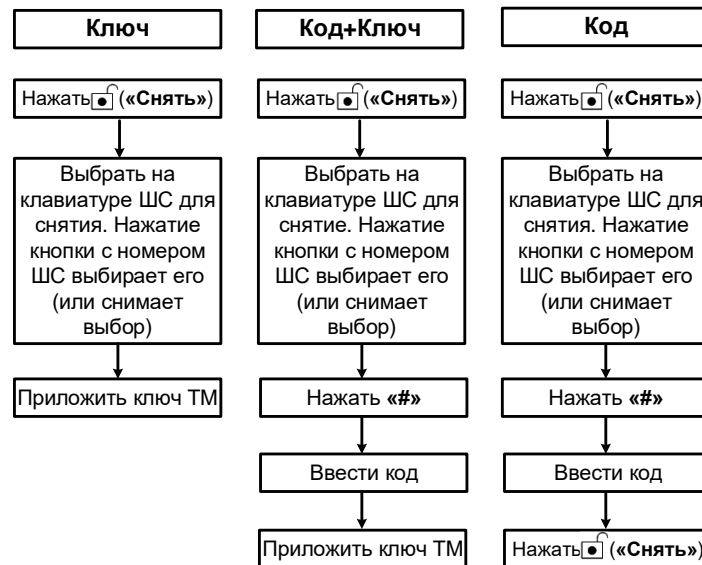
Ключ

Нажать («Снять»)

Выбрать на клавиатуре ШС для снятия. Нажатие кнопки с номером ШС выбирает его (или снимает выбор)

Приложить ключ ТМ

Код+Ключ

Нажать («Снять»)

Выбрать на клавиатуре ШС для снятие. Нажатие кнопки с номером ШС выбирает его (или снимает выбор)

Нажать «#»

Ввести код

Приложить ключ ТМ

Код

Нажать («Снять»)

Выбрать на клавиатуре ШС для снятия. Нажатие кнопки с номером ШС выбирает его (или снимает выбор)

Нажать «#»

Ввести код

Нажать («Снять»)